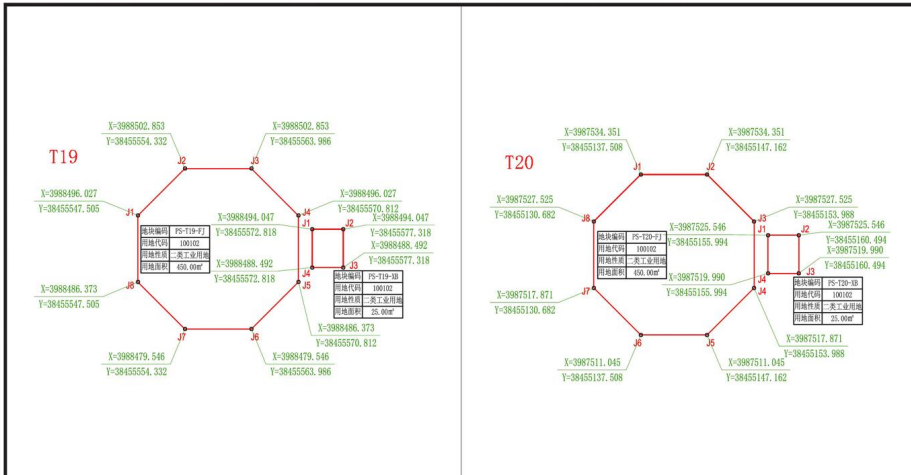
T19

X=3988502.853
Y=38455554.332
J2

X=3988502.853
Y=38455563.986
J3

X=3988496.027
Y=38455547.505
J1

X=3988496.027
Y=38455570.812
J4

X=3988494.047
Y=38455572.818
J1

X=3988494.047
Y=38455577.318
J2

X=3988488.492
Y=38455577.318
J3

X=3988488.492
Y=38455572.818
J4

| 地块编码 | PS-T19-FJ |
|---|---|
| 用地代码 | 100102 |
| 用地性质 | 二类工业用地 |
| 用地面积 | 450.00㎡ |

| 地块编码 | PS-T19-XB |
|---|---|
| 用地代码 | 100102 |
| 用地性质 | 二类工业用地 |
| 用地面积 | 25.00㎡ |

X=3988486.373
Y=38455547.505
J8

J5
X=3988486.373
Y=38455570.812

J7
X=3988479.546
Y=38455554.332

J6
X=3988479.546
Y=38455563.986

T20

X=3987534.351
Y=38455137.508
J1

X=3987534.351
Y=38455147.162
J2

X=3987527.525
Y=38455130.682
J8

X=3987527.525
Y=38455153.988
J3

X=3987525.546
Y=38455155.994
J1

X=3987525.546
Y=38455160.494
J2

X=3987519.990
Y=38455160.494
J3

X=3987519.990
Y=38455155.994
J4

| 地块编码 | PS-T20-FJ |
|---|---|
| 用地代码 | 100102 |
| 用地性质 | 二类工业用地 |
| 用地面积 | 450.00㎡ |

| 地块编码 | PS-T20-XB |
|---|---|
| 用地代码 | 100102 |
| 用地性质 | 二类工业用地 |
| 用地面积 | 25.00㎡ |

X=3987517.871
Y=38455130.682
J7

J4
X=3987517.871
Y=38455153.988

J6
X=3987511.045
Y=38455137.508

J5
X=3987511.045
Y=38455147.162